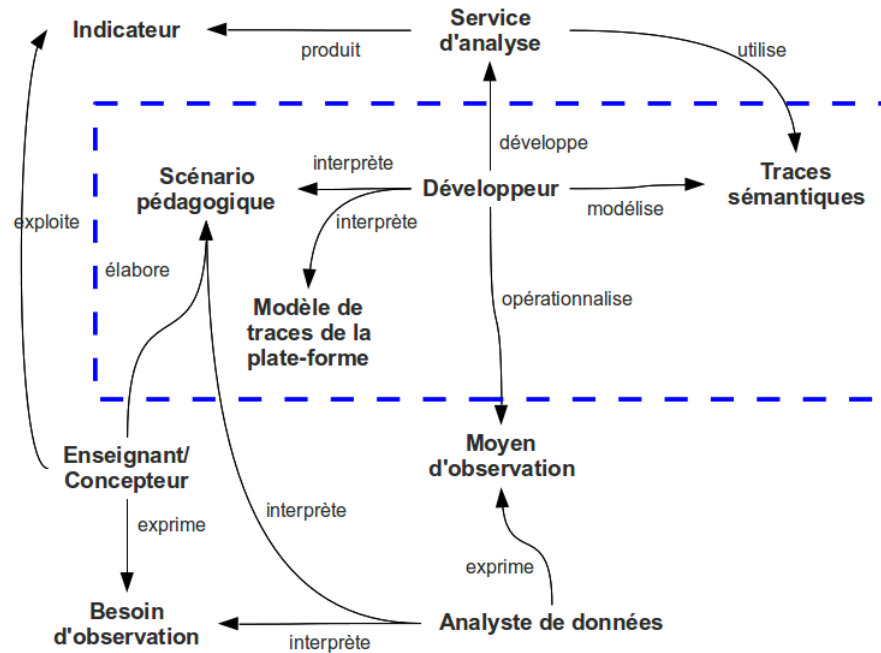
Indicateur

produit

Service d'analyse

utilise

développe

Traces sémantiques

interprète

Scénario pédagogique

Développeur

modélise

interprète

exploite

élabore

Modèle de traces de la plate-forme

opérationnalise

Moyen d'observation

Enseignant/ Concepteur

interprète

exprime

exprime

Besoin d'observation

interprète

Analyste de données